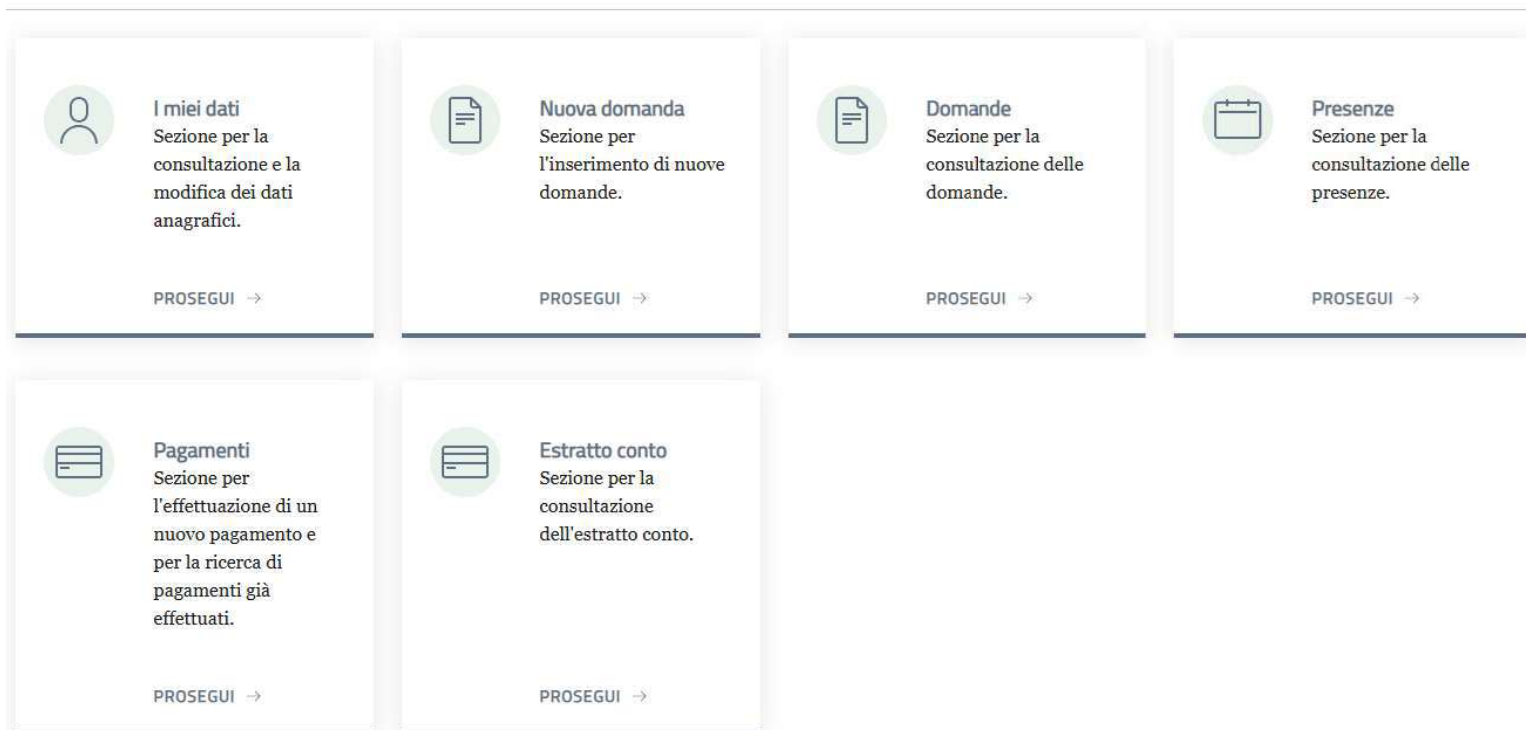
I miei dati
Sezione per la consultazione e la modifica dei dati anagrafici.

PROSEGUI →

Nuova domanda
Sezione per l'inserimento di nuove domande.

PROSEGUI →

Domande
Sezione per la consultazione delle domande.

PROSEGUI →

Presenze
Sezione per la consultazione delle presenze.

PROSEGUI →

Pagamenti
Sezione per l'effettuazione di un nuovo pagamento e per la ricerca di pagamenti già effettuati.

PROSEGUI →

Estratto conto
Sezione per la consultazione dell'estratto conto.

PROSEGUI →